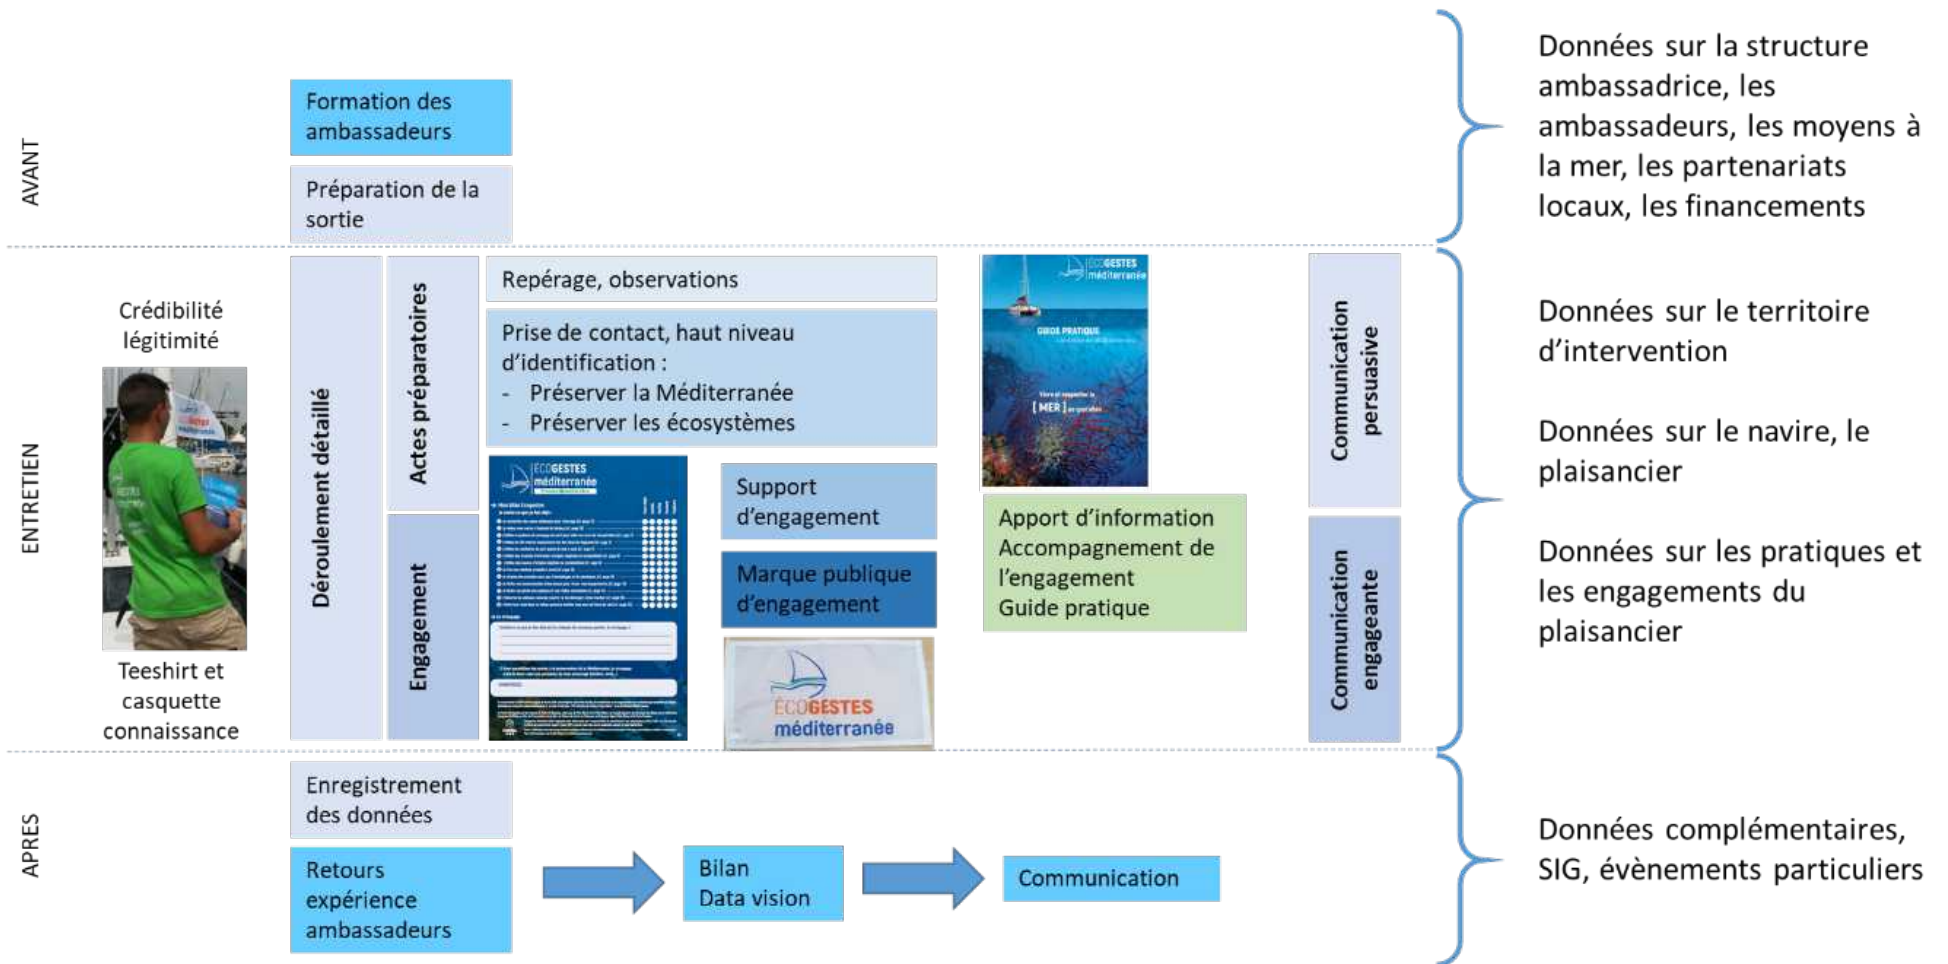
AVANT

Formation des ambassadeurs

Préparation de la sortie

Données sur la structure ambassadrice, les ambassadeurs, les moyens à la mer, les partenariats locaux, les financements

ENTRETIEN

Crédibilité légitimité

Teeshirt et casquette connaissance

Déroulement détaillé

Actes préparatoires

Engagement

Repérage, observations

Prise de contact, haut niveau d'identification :
- Préserver la Méditerranée
- Préserver les écosystèmes

ÉCOGESTES méditerranée

Support d'engagement

Marque publique d'engagement

ÉCOGESTES méditerranée

ÉCOGESTES méditerranée

GUIDE PRATIQUE

[MER]

Apport d'information
Accompagnement de l'engagement
Guide pratique

Communication persuasive

Communication engageante

Données sur le territoire d'intervention

Données sur le navire, le plaisancier

Données sur les pratiques et les engagements du plaisancier

APRES

Enregistrement des données

Retours expérience ambassadeurs

Bilan
Data vision

Communication

Données complémentaires, SIG, évènements particuliers